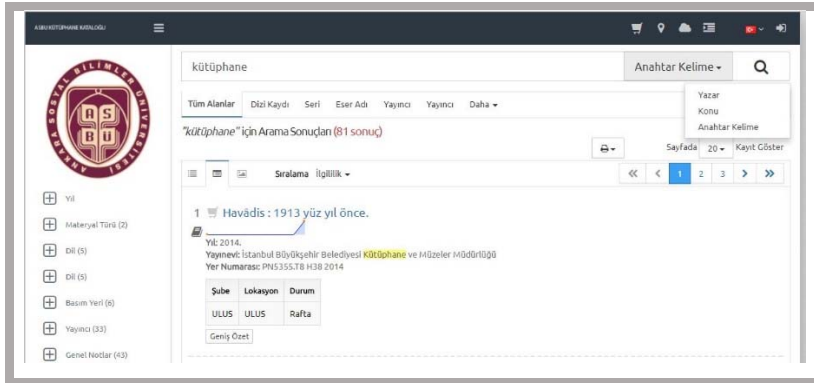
ASBU KÜTÜPHANE KATALOĞU

BİLİMLER ÜNİVERSİTESİ SOSYAL ANKARA
AS BÜ

kütüphane

Anahtar Kelime ▾

Yazar
Konu
Anahtar Kelime

Tüm Alanlar Dizi Kaydı Seri Eser Adı Yayıncı Yayıncı Daha ▾

"kütüphane" için Arama Sonuçları (81 sonuç)

Sayfada 20 ▾ Kayıt Göster

Sıralama İlgililik ▾

« ‹ 1 2 3 › »

Yıl

Materyal Türü (2)

Dil (5)

Dil (5)

Basım Yeri (6)

Yayıncı (33)

Genel Notlar (43)

1 Havâdis : 1913 yüz yıl önce.

Yıl: 2014.
Yayınevi: İstanbul Büyükşehir Belediyesi Kütüphane ve Müzeler Müdürlüğü
Yer Numarası: PN5355.T8 H38 2014

| Şube | Lokasyon | Durum |
|---|---|---|
| ULUS | ULUS | Rafta |

Geniş Özet